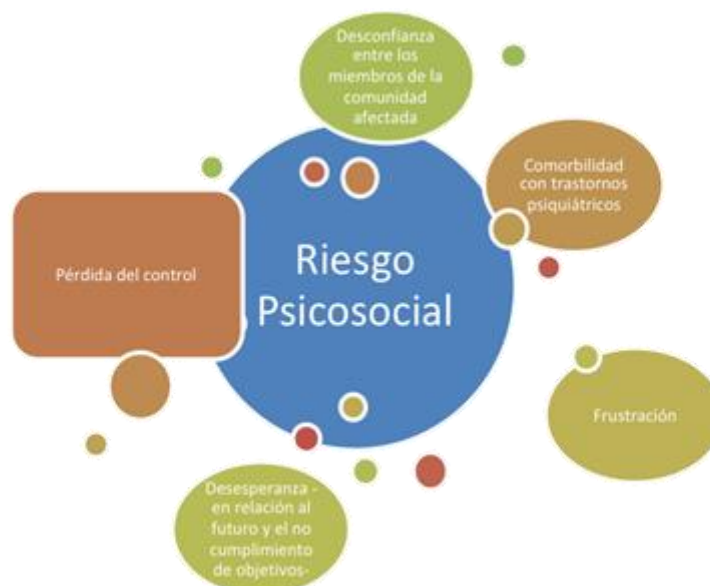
Desconfianza entre los miembros de la comunidad afectada

Comorbilidad con trastornos psiquiátricos

Pérdida del control

Riesgo Psicosocial

Frustración

Desesperanza - en relación al futuro y el no cumplimiento de objetivos-